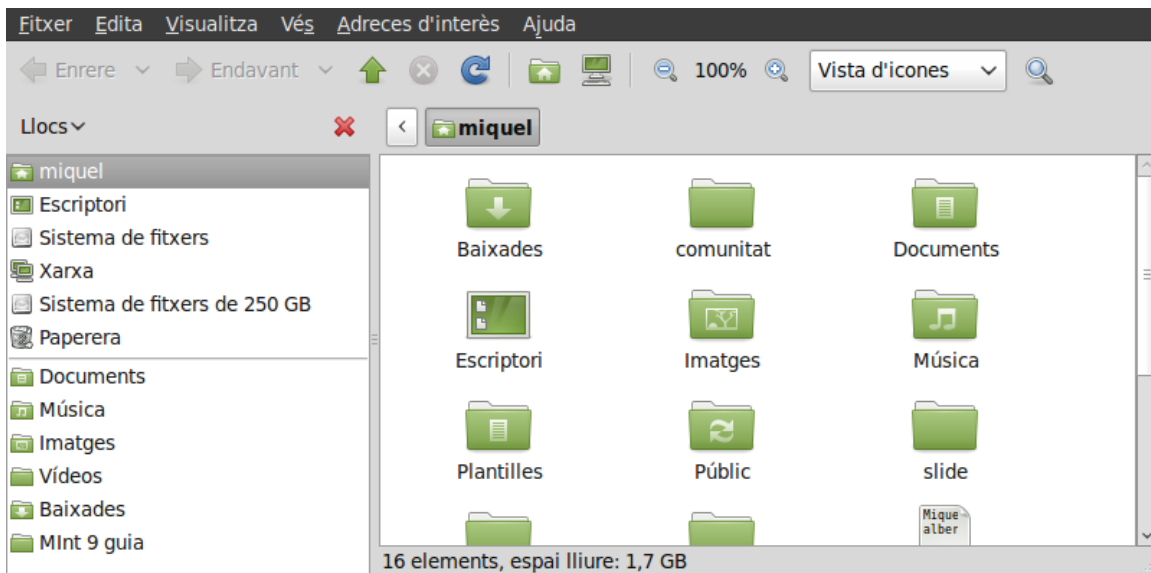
Fitxer Edita Visualitza Vés Adreces d'interès Ajuda

Enrere Endavant 100% Vista d'icones

Llocs

miquel

miquel
Escriptori
Sistema de fitxers
Xarxa
Sistema de fitxers de 250 GB
Paperera
Documents
Música
Imatges
Vídeos
Baixades
MInt 9 guia

Baixades
comunitat
Documents
Escriptori
Imatges
Música
Plantilles
Públic
slide
Mique
alber

16 elements, espai lliure: 1,7 GB